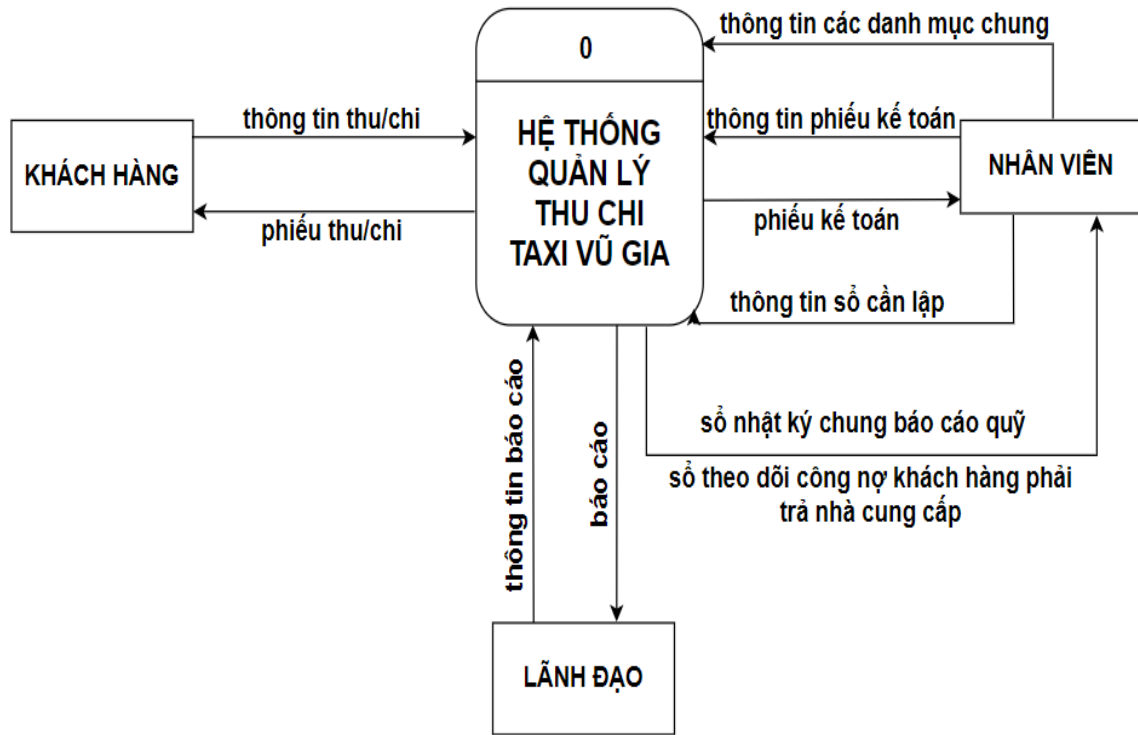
0

HỆ THỐNG QUẢN LÝ THU CHI TAXI VŨ GIA

thông tin các danh mục chung

thông tin thu/chi

KHÁCH HÀNG

phiếu thu/chi

thông tin phiếu kế toán

NHÂN VIÊN

phiếu kế toán

thông tin sổ cần lập

sổ nhật ký chung báo cáo quỹ

sổ theo dõi công nợ khách hàng phải trả nhà cung cấp

thông tin báo cáo

báo cáo

LÃNH ĐẠO